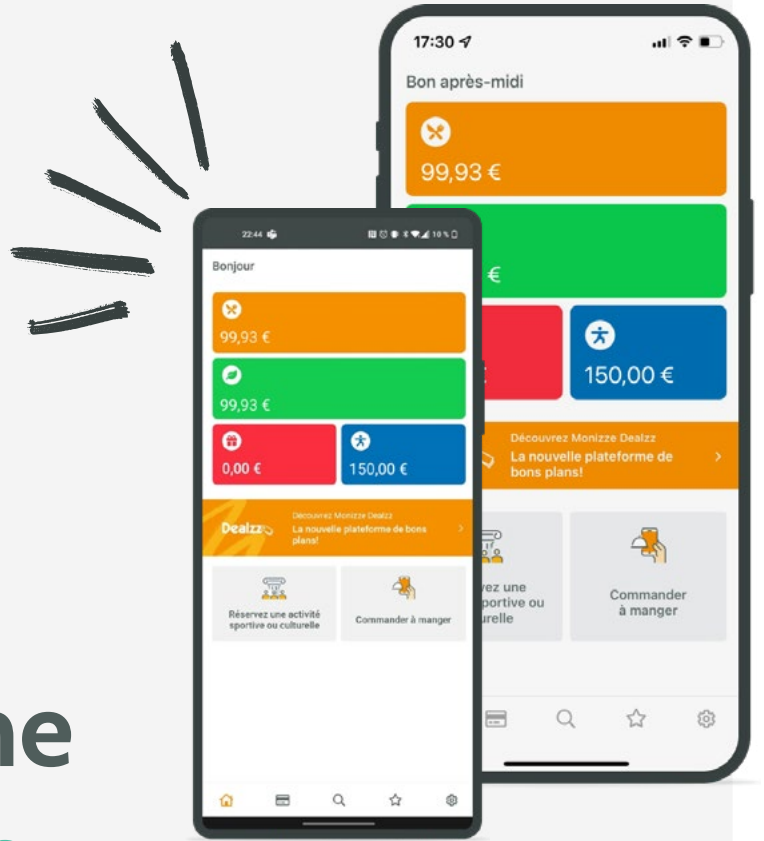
17:30

Bon après-midi

99,93 €

€

150,00 €

Découvrez Monizze Dealzz
La nouvelle plateforme de bons plans!

ez une
portive ou
urelle

Commander à manger

22:44

Bonjour

99,93 €

99,93 €

0,00 €

150,00 €

Dealzz

Découvrez Monizze Dealzz
La nouvelle plateforme de bons plans!

Réservez une activité sportive ou culturelle

Commander à manger

ne